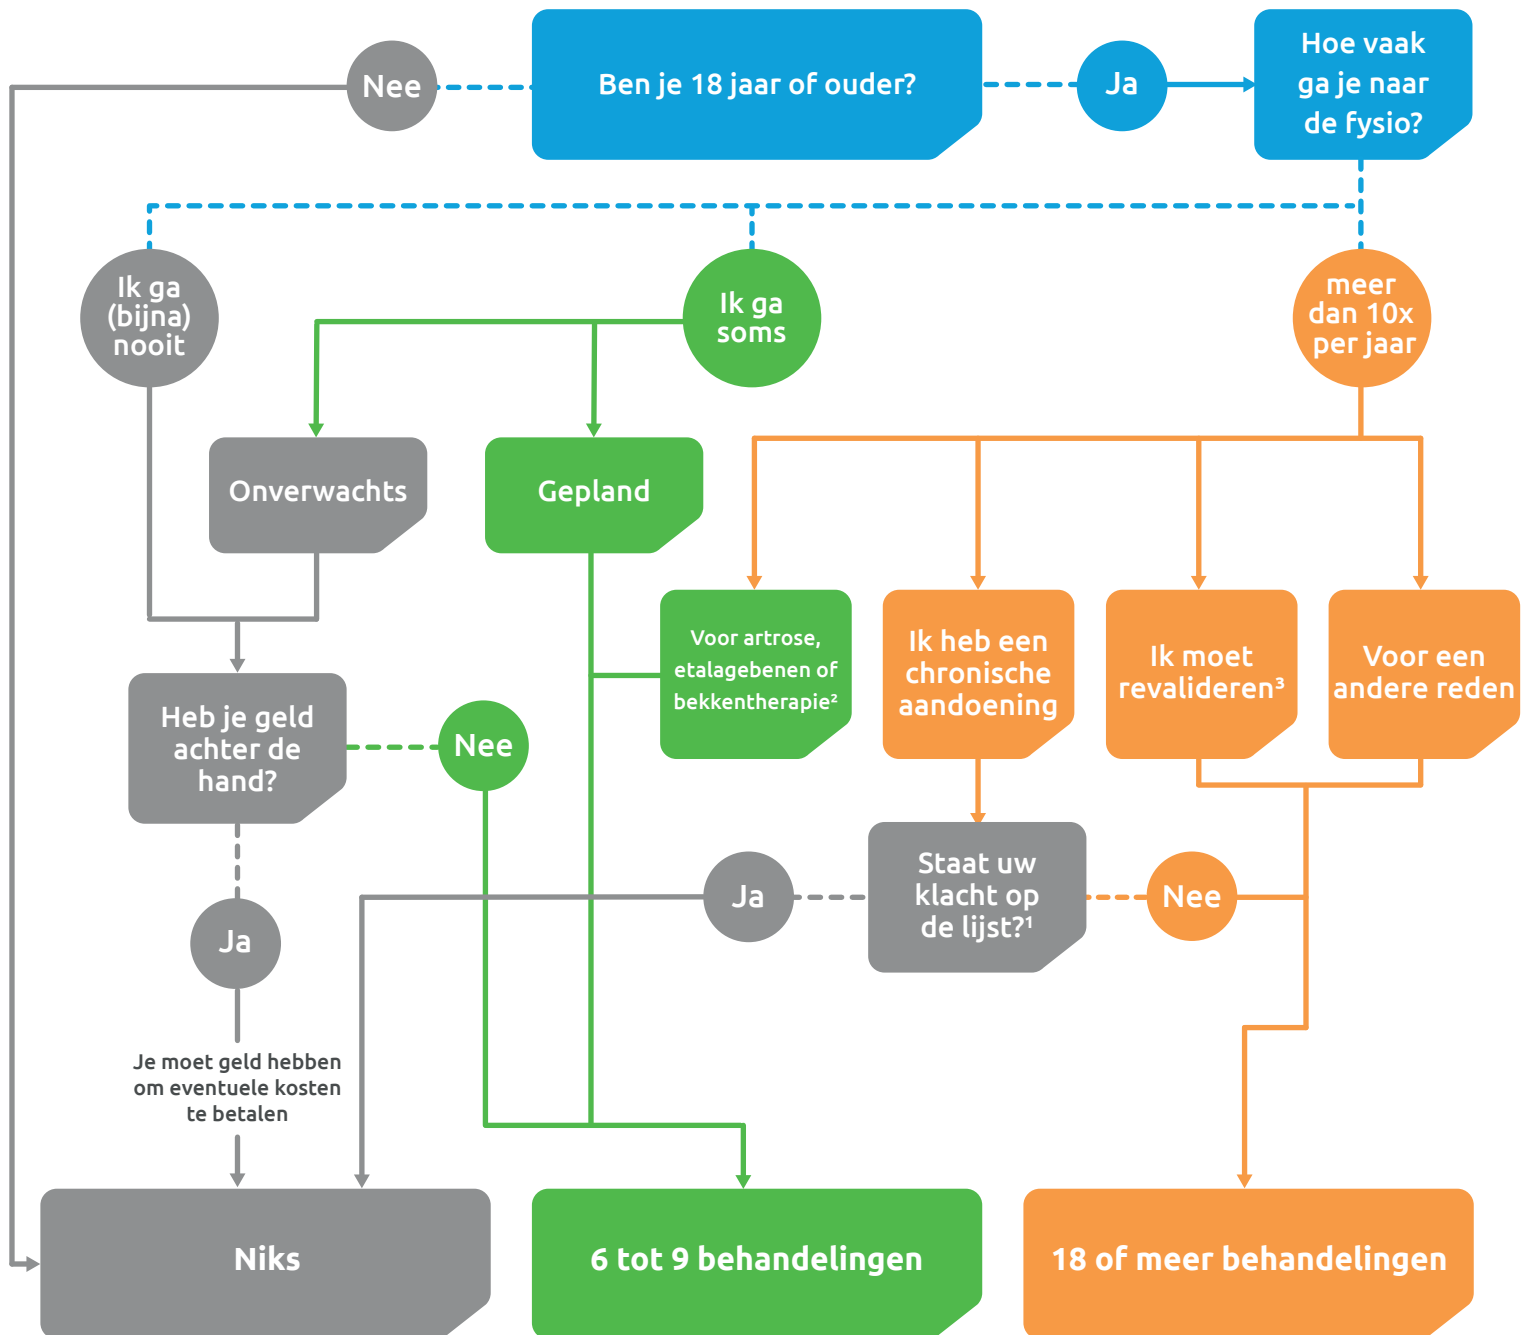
Nee

Ben je 18 jaar of ouder?

Ja

Hoe vaak ga je naar de fysio?

Ik ga (bijna) nooit

Ik ga soms

meer dan 10x per jaar

Onverwachts

Gepland

Voor artrose, etalagebenen of bekkentherapie²

Ik heb een chronische aandoening

Ik moet revalideren³

Voor een andere reden

Heb je geld achter de hand?

Nee

Ja

Staat uw klacht op de lijst?¹

Nee

Ja

Je moet geld hebben om eventuele kosten te betalen

Niks

6 tot 9 behandelingen

18 of meer behandelingen